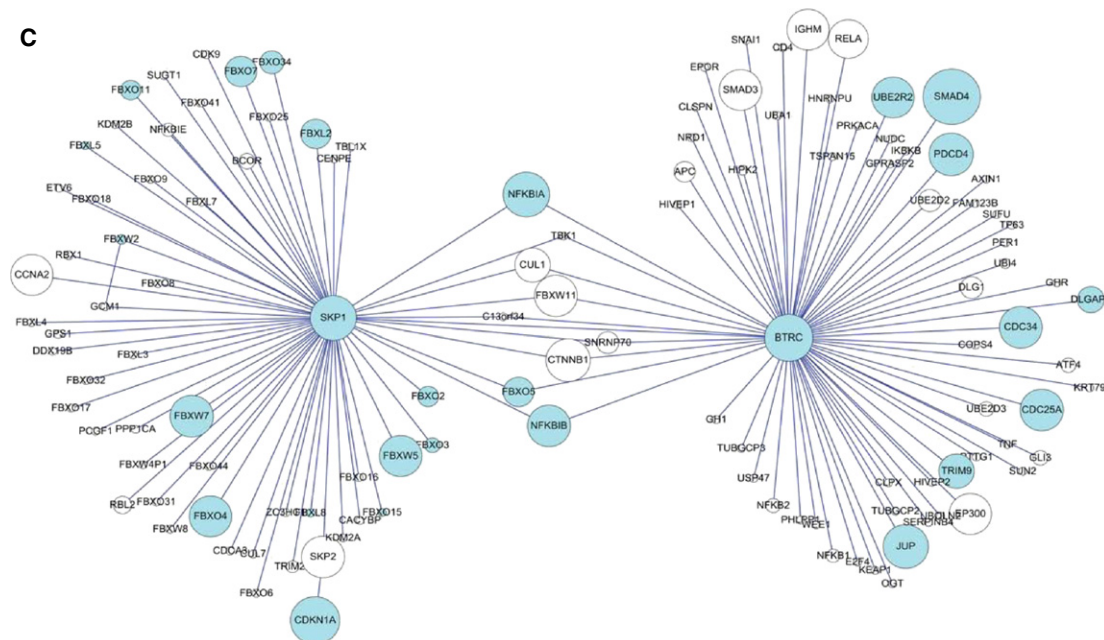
C

CDK9
FBXO34
SUGT1
FBXO7
FBXO11
FBXO41
KDM2B
NFKBIE
FBXO25
FBXL2
FBXL5
BCOR
TBL1X
CENPE
FBXO9
ETV6
FBXL7
FBXO18
FBXW2
RBX1
CCNA2
FBXO8
GCM1
FBXL4
GPS1
DDX19B
FBXL3
FBXO32
FBXO17
PCGF1
PPP1CA
FBXW7
FBXW4P1
FBXO44
RBL2
FBXO31
FBXW8
FBXO4
CDCA3
CUL7
ZC3HC1
FBXL8
TRIM2
SKP2
FBXO6
CDKN1A
KDM2A
CACYBP
FBXO15
FBXO16
FBXW5
FBXO3
FBXO2
SKP1
NFKBIA
TBK1
CUL1
FBXW11
C13orf34
SNRNP70
CTNNB1
FBXO5
NFKBIB
SNAI1
CD4
IGHM
RELA
EPOR
SMAD3
CLSPN
HNRNPU
UBA1
UBE2R2
SMAD4
NRD1
PRKACA
NUDC
IKBKB
GPRASP2
PDCD4
APC
HIPK2
TSPAN15
HIVEP1
UBE2D2
AXIN1
FAM123B
SUFU
TP63
PER1
UBI4
DLG1
GHR
DLGAP
CDC34
BTRC
COPS4
ATF4
KRT79
UBE2D3
CDC25A
GH1
TUBGCP3
TNF
PTTG1
GLI3
SUN2
TRIM9
HIVEP2
CLPX
USP47
TUBGCP2
UBQLN
SERPINB4
EP300
NFKB2
PHLPP1
WEE1
JUP
NFKB1
E2F4
KEAP1
OGT